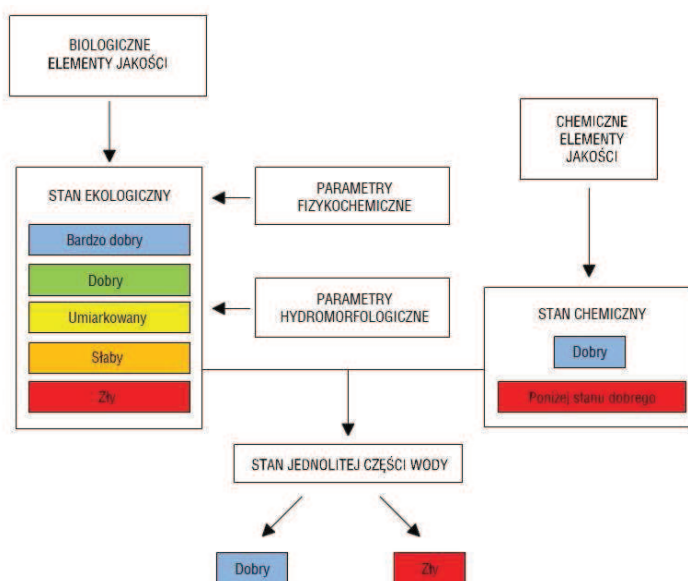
BIOLOGICZNE ELEMENTY JAKOŚCI

CHEMICZNE ELEMENTY JAKOŚCI

STAN EKOLOGICZNY

Bardzo dobry

Dobry

Umiarkowany

Słaby

Zły

PARAMETRY FIZYKOCHEMICZNE

PARAMETRY HYDROMORFOLOGICZNE

STAN CHEMICZNY

Dobry

Poniżej stanu dobrego

STAN JEDNOLITEJ CZĘŚCI WODY

Dobry

Zły